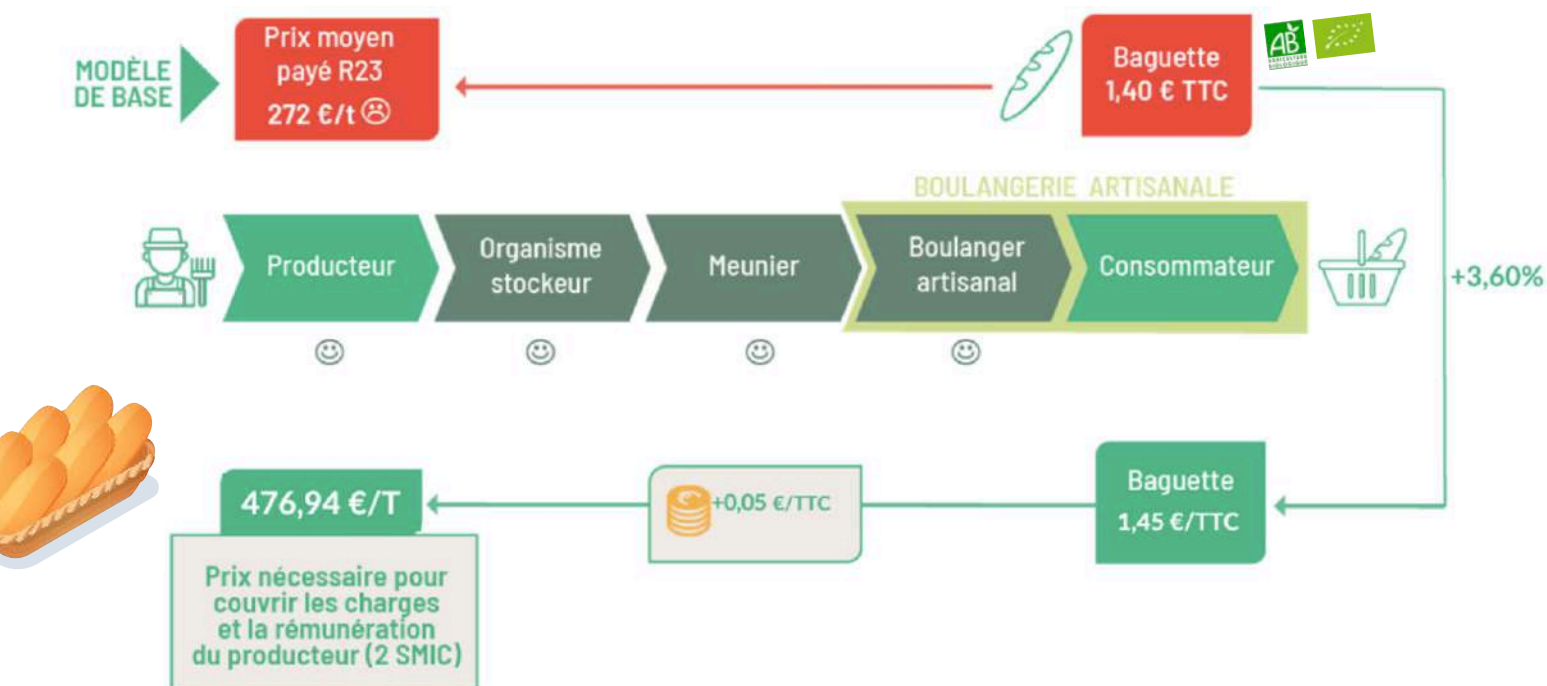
MODÈLE DE BASE

Prix moyen payé R23 272 €/t ☹

Baguette 1,40 € TTC

AB

BOULANGERIE ARTISANALE

Producteur

Organisme stockeur

Meunier

Boulanger artisanal

Consommateur

+3,60%

☺ ☺ ☺ ☺

476,94 €/T

+0,05 €/TTC

Baguette 1,45 €/TTC

Prix nécessaire pour couvrir les charges et la rémunération du producteur (2 SMIC)